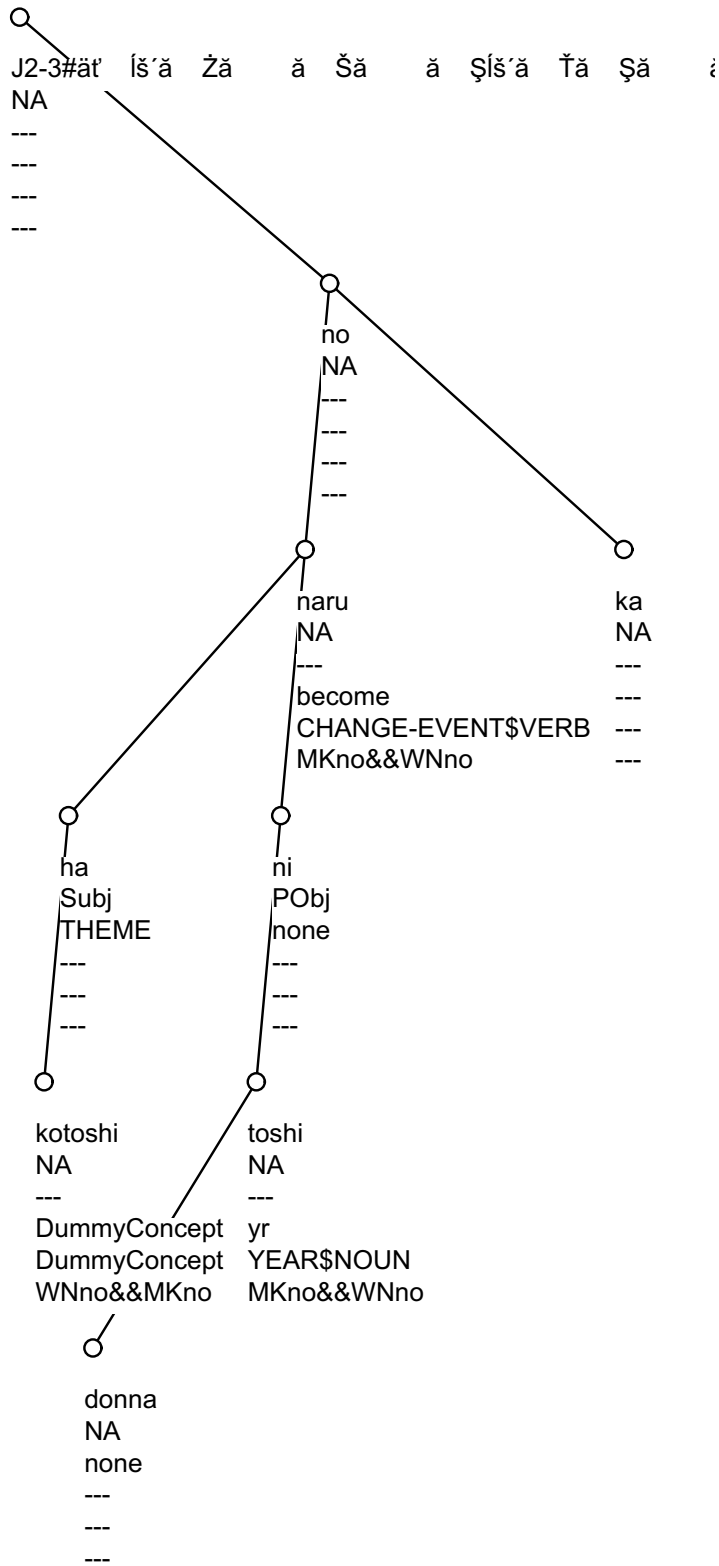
J2-3#äť Íš´ă Żă ă Šă ă ŞÍš´ă Ťă Şă ă
NA
---
---
---
---

no
NA
---
---
---
---

naru
NA
---
become
CHANGE-EVENT$VERB
MKno&&WNno

ka
NA
---
---
---
---

ha
Subj
THEME
---
---
---

ni
PObj
none
---
---
---

kotoshi
NA
---
DummyConcept
DummyConcept
WNno&&MKno

toshi
NA
---
yr
YEAR$NOUN
MKno&&WNno

donna
NA
none
---
---
---